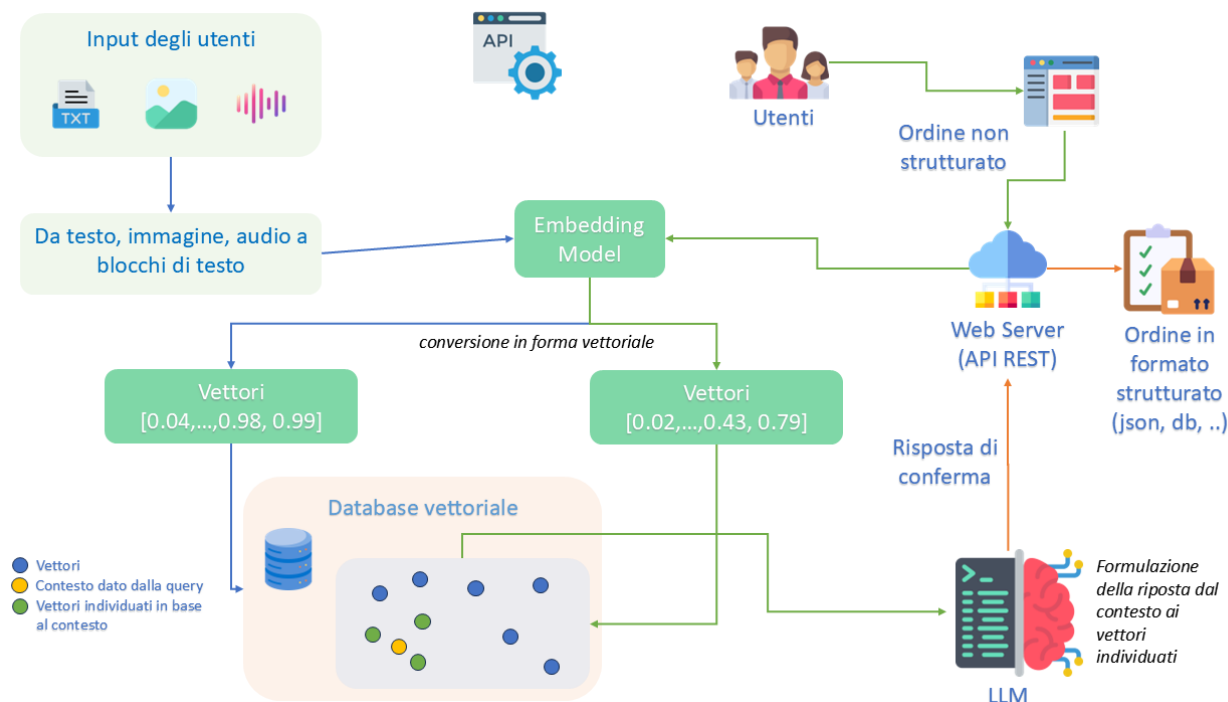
Input degli utenti

TXT

API

Utenti

Ordine non strutturato

Da testo, immagine, audio a blocchi di testo

Embedding Model

Web Server (API REST)

Ordine in formato strutturato (json, db, ..)

conversione in forma vettoriale

Vettori [0.04,...,0.98, 0.99]

Vettori [0.02,...,0.43, 0.79]

Risposta di conferma

Database vettoriale

Vettori
Contesto dato dalla query
Vettori individuati in base al contesto

Formulazione della riposta dal contesto ai vettori individuati

LLM